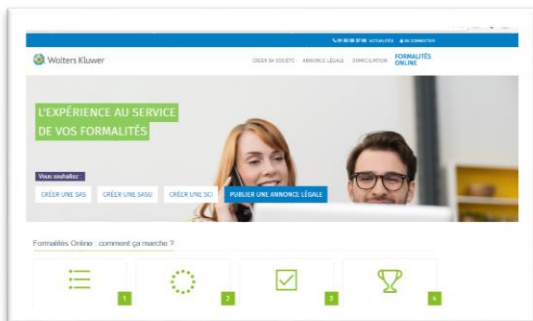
01 80 88 37 00 ACTUALITÉS SE CONNECTER

Wolters Kluwer

CRÉER SA SOCIÉTÉ ANNONCE LÉGALE DOMICILIATION FORMALITÉS ONLINE

L'EXPÉRIENCE AU SERVICE DE VOS FORMALITÉS

Vous souhaitez

CRÉER UNE SAS CRÉER UNE SASU CRÉER UNE SCI PUBLIER UNE ANNONCE LÉGALE

Formalités Online : comment ça marche ?

1 2 3 4